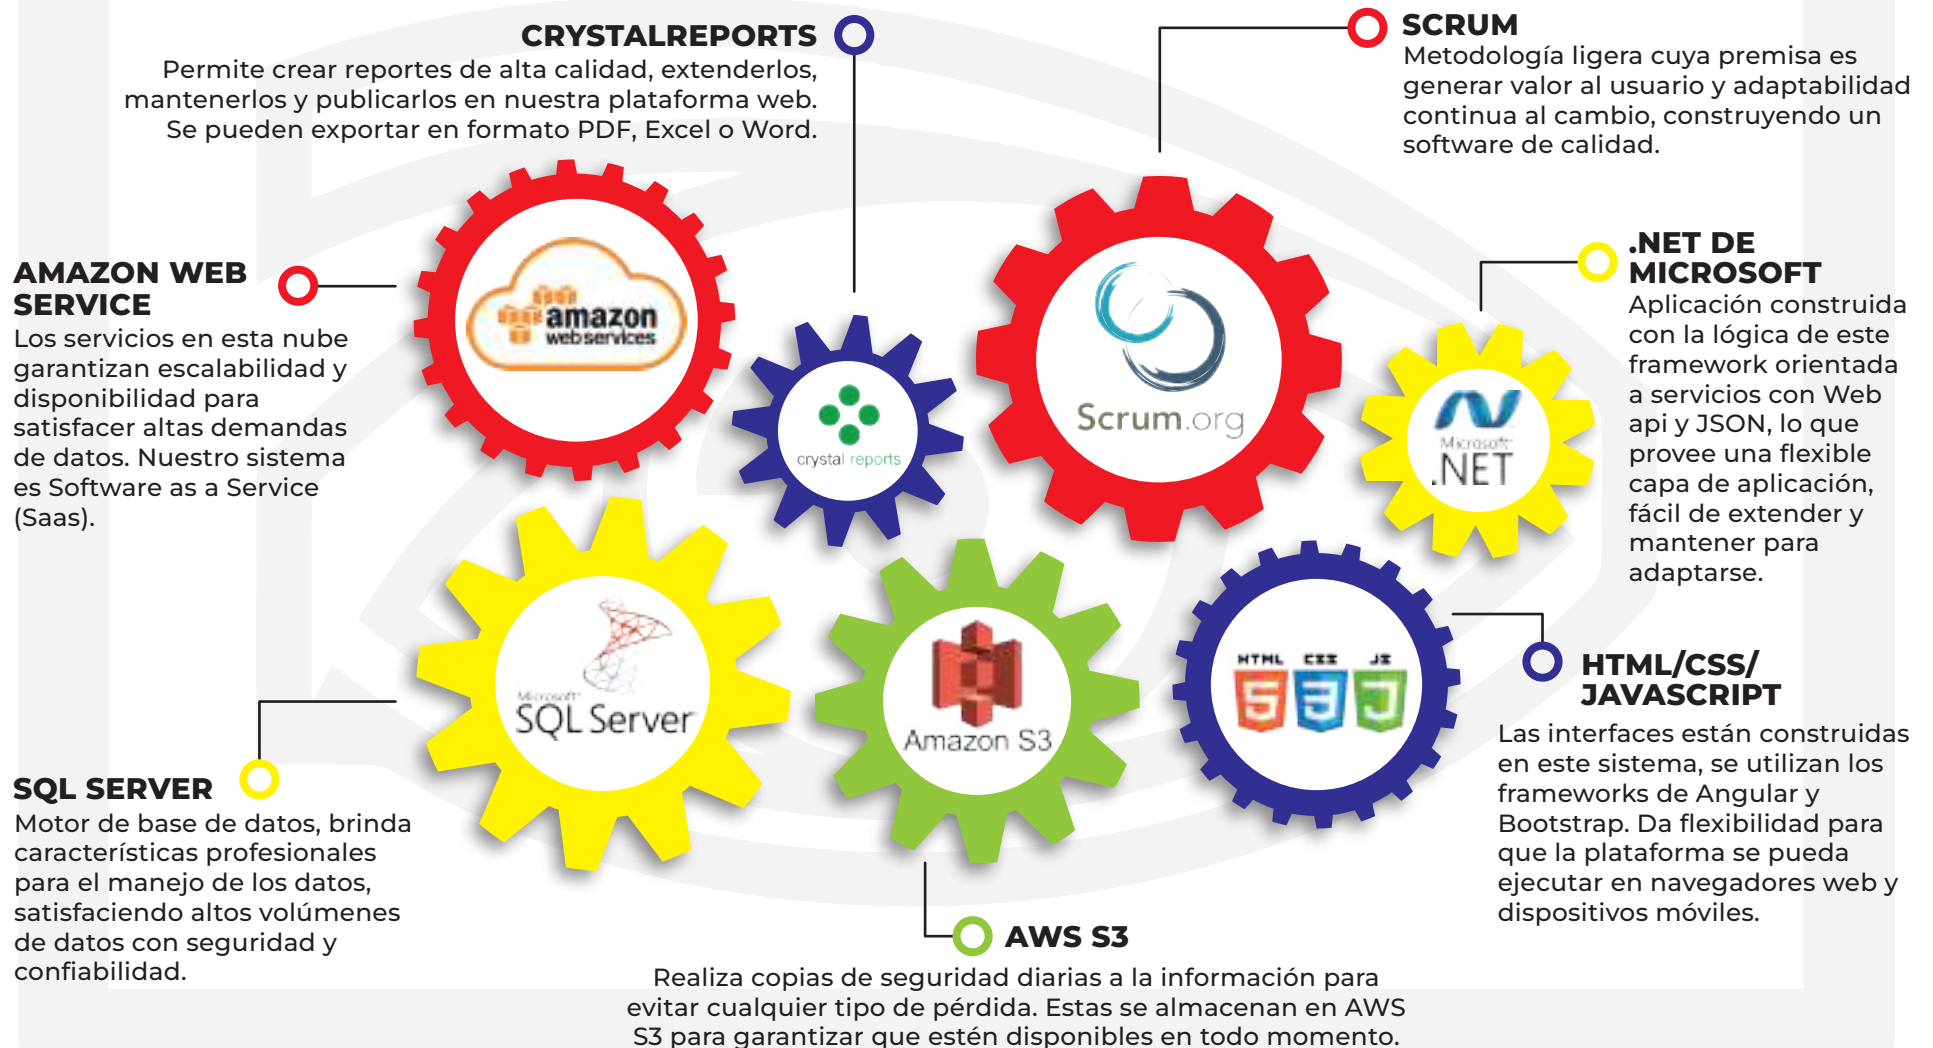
CRYSTALREPORTS
Permite crear reportes de alta calidad, extenderlos, mantenerlos y publicarlos en nuestra plataforma web. Se pueden exportar en formato PDF, Excel o Word.

SCRUM
Metodología ligera cuya premisa es generar valor al usuario y adaptabilidad continua al cambio, construyendo un software de calidad.

AMAZON WEB SERVICE
Los servicios en esta nube garantizan escalabilidad y disponibilidad para satisfacer altas demandas de datos. Nuestro sistema es Software as a Service (Saas).

amazon web services

crystal reports

Scrum.org

.NET DE MICROSOFT
Aplicación construida con la lógica de este framework orientada a servicios con Web api y JSON, lo que provee una flexible capa de aplicación, fácil de extender y mantener para adaptarse.

Microsoft .NET

Microsoft SQL Server

Amazon S3

HTML CSS JS

HTML/CSS/ JAVASCRIPT
Las interfaces están construidas en este sistema, se utilizan los frameworks de Angular y Bootstrap. Da flexibilidad para que la plataforma se pueda ejecutar en navegadores web y dispositivos móviles.

SQL SERVER
Motor de base de datos, brinda características profesionales para el manejo de los datos, satisfaciendo altos volúmenes de datos con seguridad y confiabilidad.

AWS S3
Realiza copias de seguridad diarias a la información para evitar cualquier tipo de pérdida. Estas se almacenan en AWS S3 para garantizar que estén disponibles en todo momento.